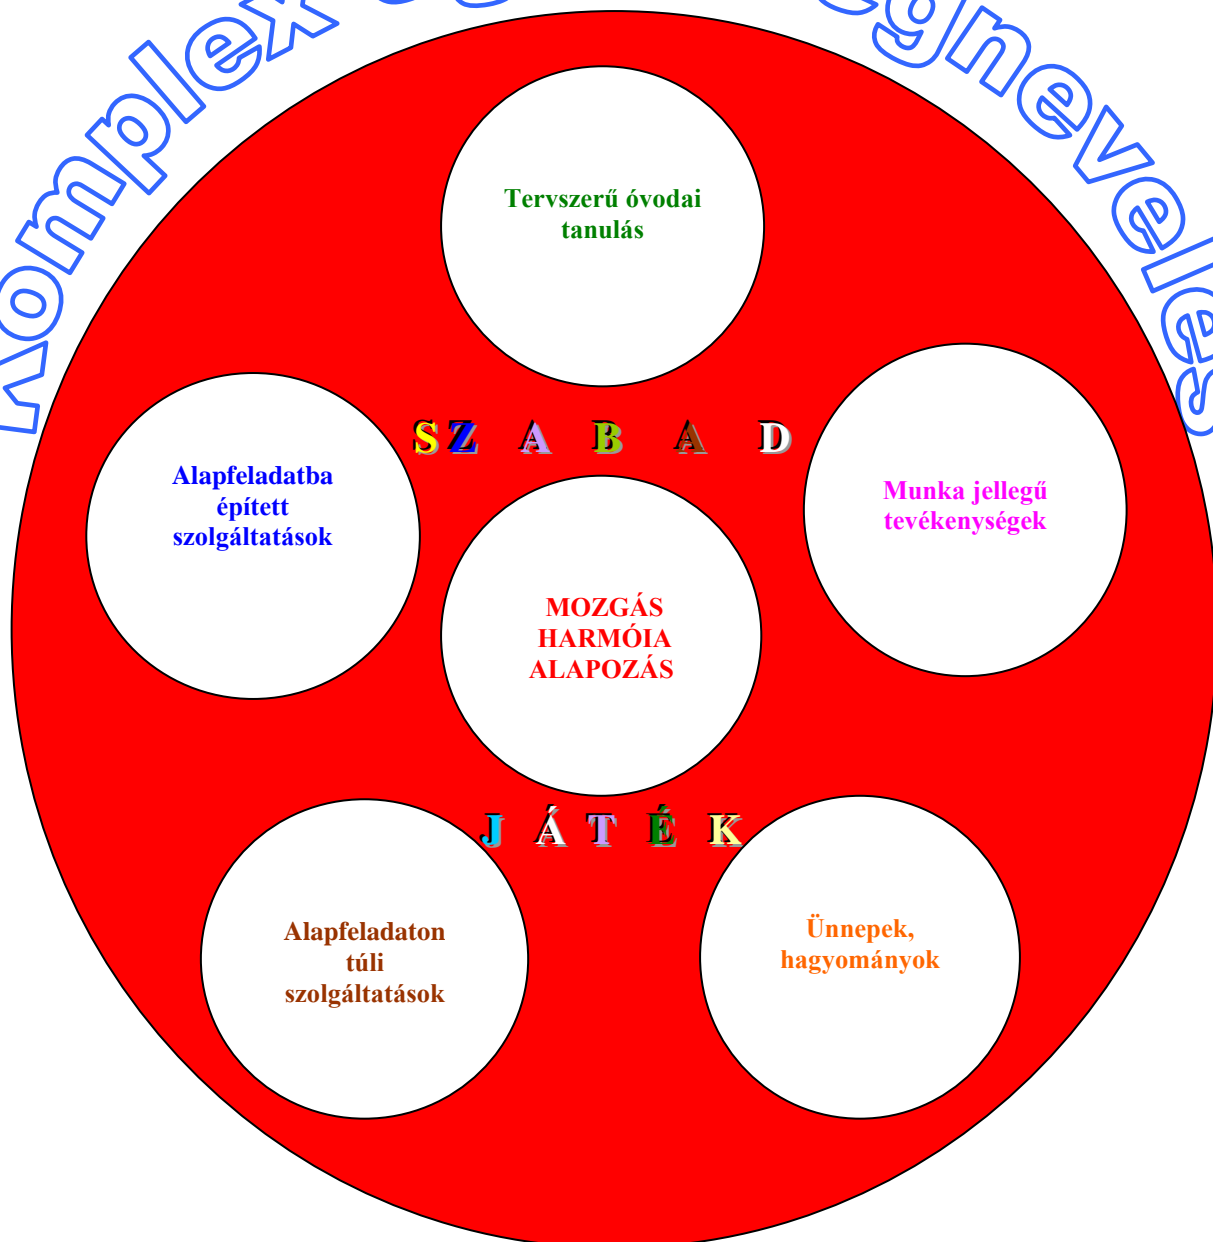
Komplex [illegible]egnevelés

Tervszerű óvodai tanulás

S Z A B A D

Alapfeladatba épített szolgáltatások

Munka jellegű tevékenységek

MOZGÁS HARMÓIA ALAPOZÁS

J Á T É K

Alapfeladaton túli szolgáltatások

Ünnepek, hagyományok